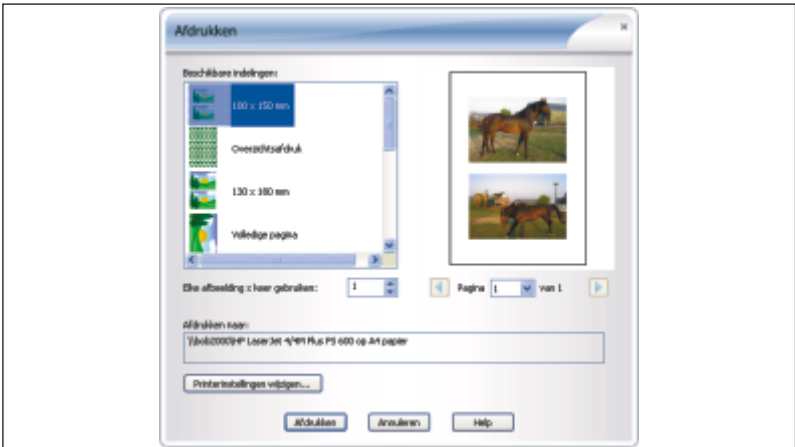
Afdrukken

×

Beschikbare indelingen:

100 x 150 mm

Overzichtsafdruk

130 x 180 mm

Volledige pagina

Elke afbeelding x keer gebruiken:

1

Pagina

1

van 1

Afdrukken naar:

\\bob2000\HP LaserJet 4/4M Plus PS 600 op A4 papier

Printerinstellingen wijzigen...

Afdrukken

Annuleren

Help